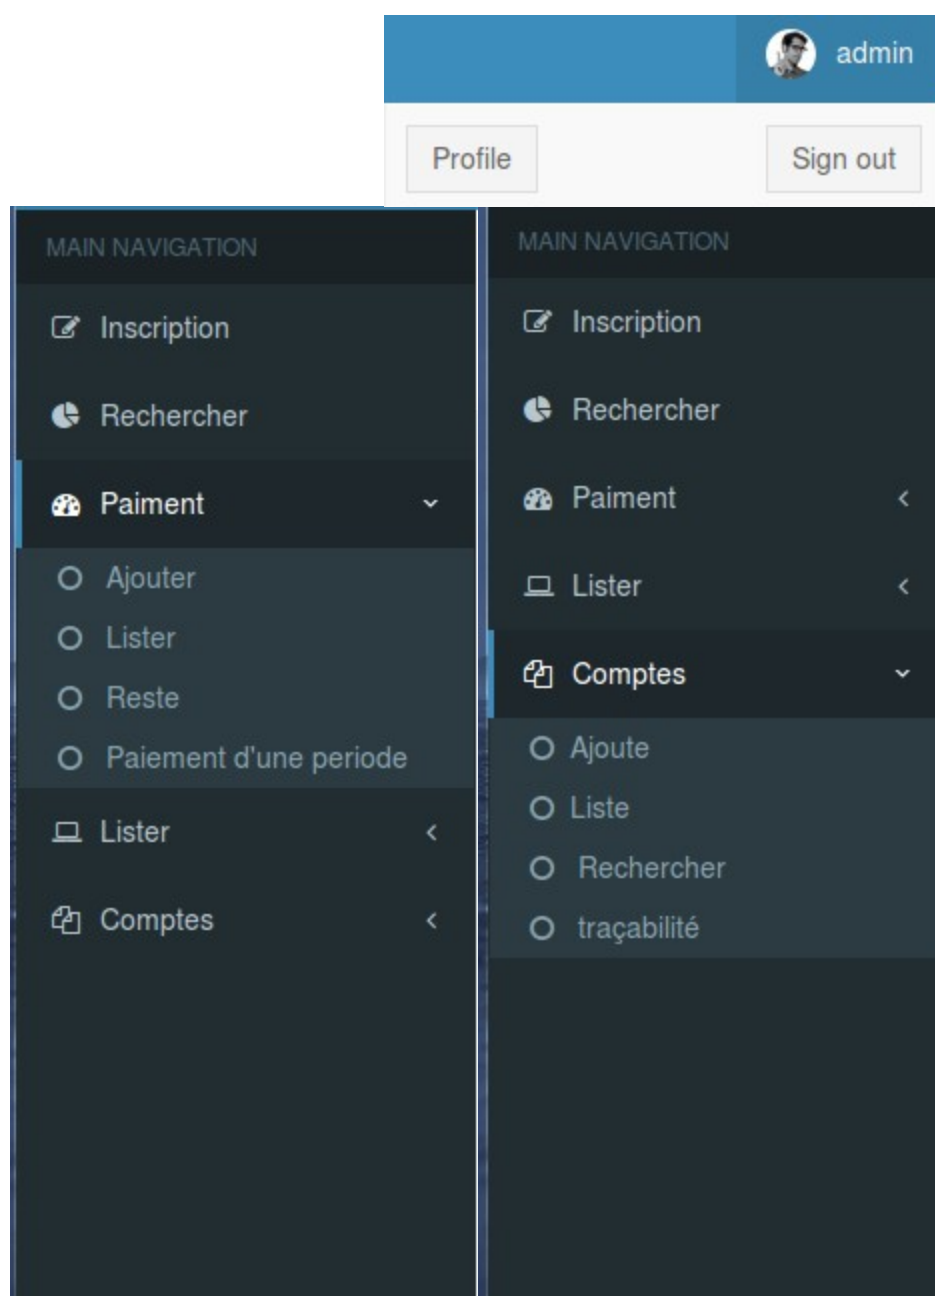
admin

Profile

Sign out

MAIN NAVIGATION

Inscription

Rechercher

Paiment

Ajouter

Lister

Reste

Paiement d'une periode

Lister

Comptes

MAIN NAVIGATION

Inscription

Rechercher

Paiment

Lister

Comptes

Ajoute

Liste

Rechercher

traçabilité